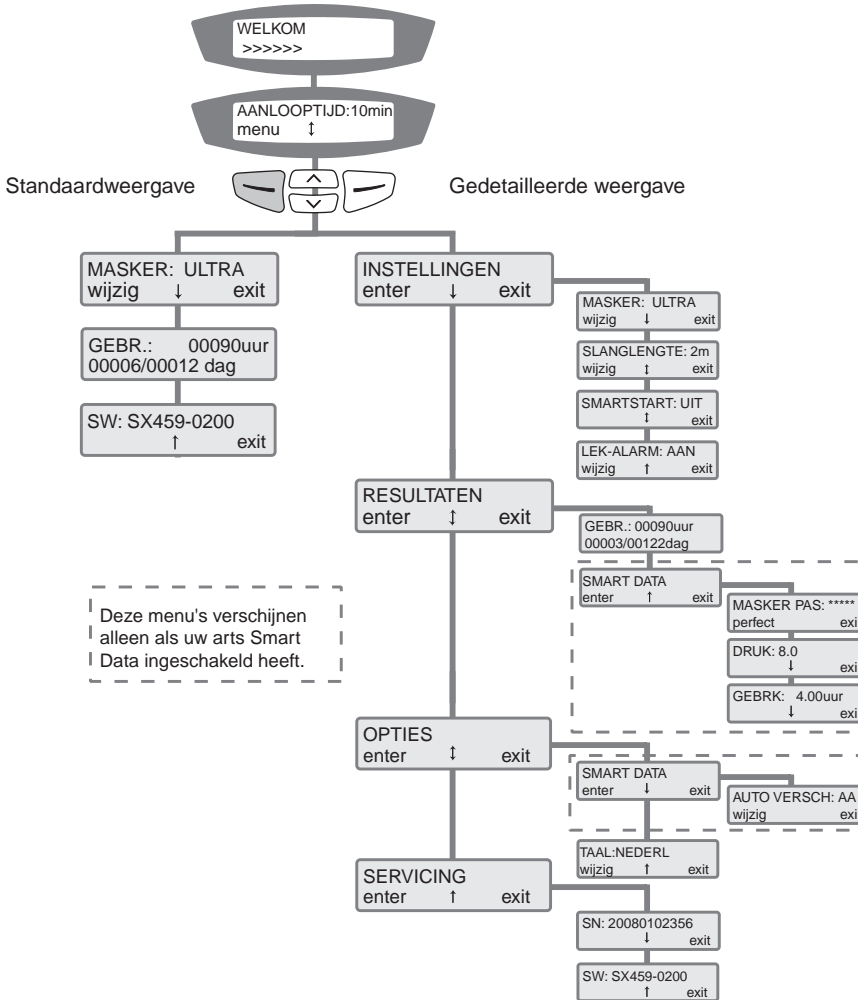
WELKOM
>>>>>>

AANLOOPTIJD:10min
menu ↕

Standaardweergave

Gedetailleerde weergave

MASKER: ULTRA
wijzig ↓ exit

GEBR.: 00090uur
00006/00012 dag

SW: SX459-0200
↑ exit

INSTELLINGEN
enter ↓ exit

MASKER: ULTRA
wijzig ↓ exit

SLANGLENGTE: 2m
wijzig ↕ exit

SMARTSTART: UIT
↕ exit

LEK-ALARM: AAN
wijzig ↑ exit

RESULTATEN
enter ↕ exit

GEBR.: 00090uur
00003/00122dag

SMART DATA
enter ↑ exit

MASKER PAS: *****
perfect exi

DRUK: 8.0
↓ exi

GEBRK: 4.00uur
↓ exi

Deze menu's verschijnen alleen als uw arts Smart Data ingeschakeld heeft.

OPTIES
enter ↕ exit

SMART DATA
enter ↓ exit

AUTO VERSCH: AA
wijzig exi

TAAL:NEDERL
wijzig ↑ exit

SERVICING
enter ↑ exit

SN: 20080102356
↓ exit

SW: SX459-0200
↑ exit